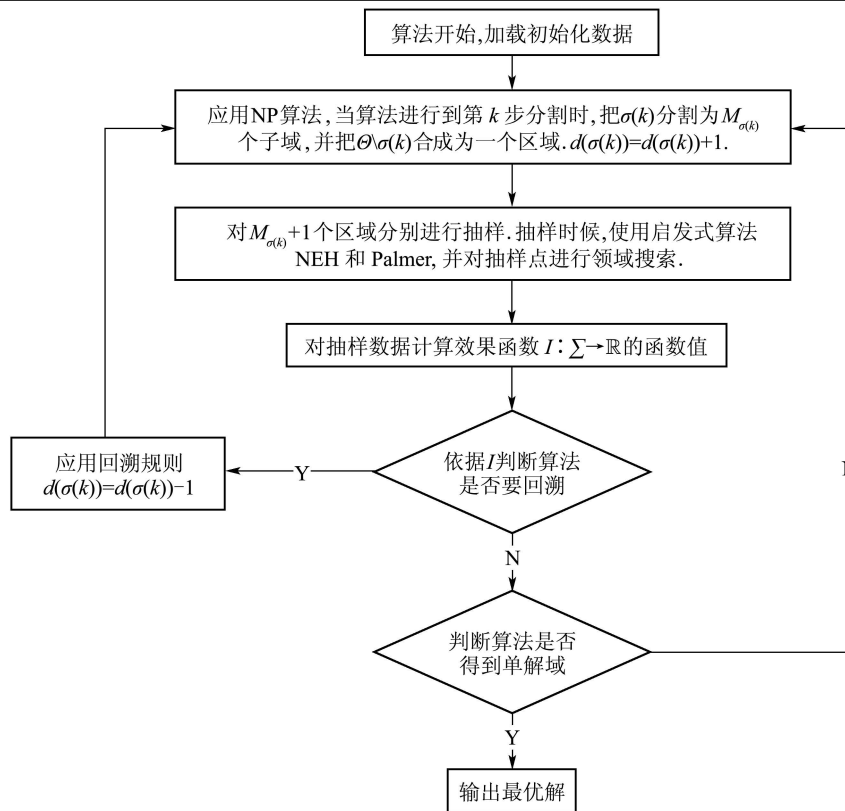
算法开始,加载初始化数据

应用NP算法,当算法进行到第 $k$ 步分割时,把$\sigma(k)$分割为$M_{\sigma(k)}$个子域,并把$\Theta\backslash\sigma(k)$合成为一个区域. $d(\sigma(k))=d(\sigma(k))+1$.

对$M_{\sigma(k)}+1$个区域分别进行抽样. 抽样时候,使用启发式算法NEH 和 Palmer, 并对抽样点进行领域搜索.

对抽样数据计算效果函数 $I: \sum\rightarrow\mathbb{R}$的函数值

依据$I$判断算法是否要回溯

Y

应用回溯规则 $d(\sigma(k))=d(\sigma(k))-1$

N

判断算法是否得到单解域

Y

输出最优解

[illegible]